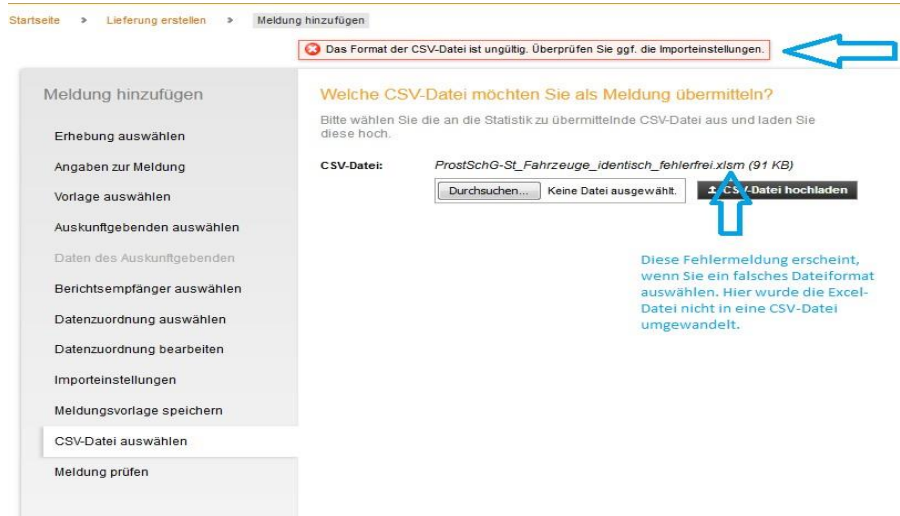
Startseite > Lieferung erstellen > Meldung hinzufügen

Das Format der CSV-Datei ist ungültig. Überprüfen Sie ggf. die Importeinstellungen.

Meldung hinzufügen

Erhebung auswählen

Angaben zur Meldung

Vorlage auswählen

Auskunftgebenden auswählen

Daten des Auskunftgebenden

Berichtsempfänger auswählen

Datenzuordnung auswählen

Datenzuordnung bearbeiten

Importeinstellungen

Meldungsvorlage speichern

CSV-Datei auswählen

Meldung prüfen

Welche CSV-Datei möchten Sie als Meldung übermitteln?

Bitte wählen Sie die an die Statistik zu übermittelnde CSV-Datei aus und laden Sie diese hoch.

CSV-Datei: ProstSchG-St_Fahrzeuge_identisch_fehlerfrei.xlsm (91 KB)

Durchsuchen... Keine Datei ausgewählt. CSV-Datei hochladen

Diese Fehlermeldung erscheint, wenn Sie ein falsches Dateiformat auswählen. Hier wurde die Excel-Datei nicht in eine CSV-Datei umgewandelt.